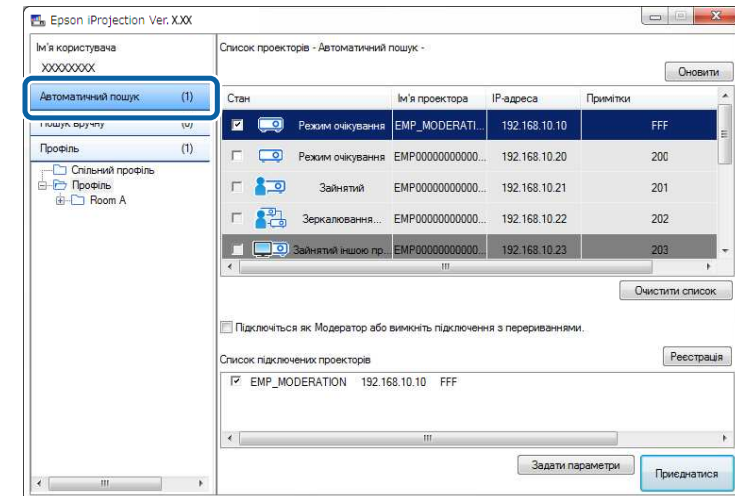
Epson iProjection Ver. X.XX

Ім'я користувача
XXXXXXXX

Автоматичний пошук (1)
Пошук вручну (0)
Профіль (1)
Спільний профіль
Профіль
Room A

Список проекторів - Автоматичний пошук -
Оновити

| Стан | Ім'я проектора | IP-адреса | Примітки |
|---|---|---|---|
| Режим очікування | EMP_MODERATI... | 192.168.10.10 | FFF |
| Режим очікування | EMP000000000000... | 192.168.10.20 | 200 |
| Зайнятий | EMP000000000000... | 192.168.10.21 | 201 |
| Зеркалювання... | EMP000000000000... | 192.168.10.22 | 202 |
| Зайнятий іншою пр... | EMP000000000000... | 192.168.10.23 | 203 |

Очистити список

Підключіться як Модератор або вимкніть підключення з перериваннями.

Список підключених проекторів
Реєстрація

EMP_MODERATION 192.168.10.10 FFF

Задати параметри
Приєднатися